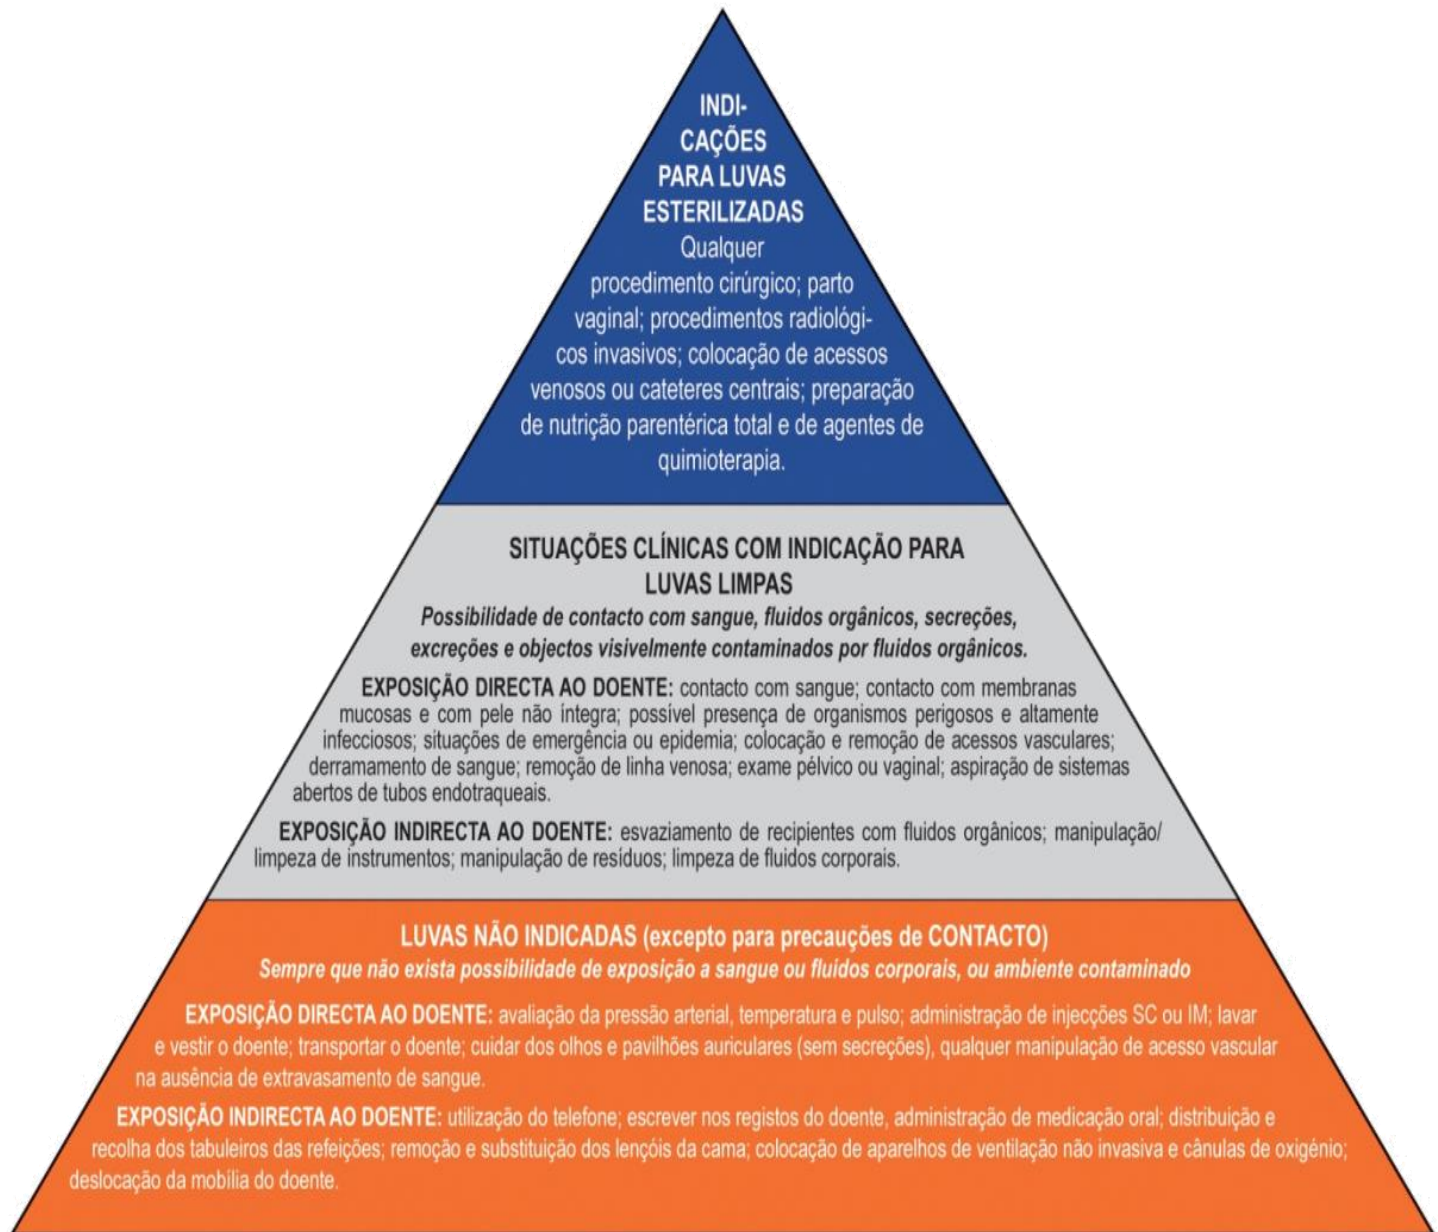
INDICAÇÕES PARA LUVAS ESTERILIZADAS
Qualquer procedimento cirúrgico; parto vaginal; procedimentos radiológicos invasivos; colocação de acessos venosos ou cateteres centrais; preparação de nutrição parentérica total e de agentes de quimioterapia.

SITUAÇÕES CLÍNICAS COM INDICAÇÃO PARA LUVAS LIMPAS
Possibilidade de contacto com sangue, fluidos orgânicos, secreções, excreções e objectos visivelmente contaminados por fluidos orgânicos.

EXPOSIÇÃO DIRECTA AO DOENTE: contacto com sangue; contacto com membranas mucosas e com pele não íntegra; possível presença de organismos perigosos e altamente infecciosos; situações de emergência ou epidemia; colocação e remoção de acessos vasculares; derramamento de sangue; remoção de linha venosa; exame pélvico ou vaginal; aspiração de sistemas abertos de tubos endotraqueais.

EXPOSIÇÃO INDIRECTA AO DOENTE: esvaziamento de recipientes com fluidos orgânicos; manipulação/limpeza de instrumentos; manipulação de resíduos; limpeza de fluidos corporais.

LUVAS NÃO INDICADAS (excepto para precauções de CONTACTO)
Sempre que não exista possibilidade de exposição a sangue ou fluidos corporais, ou ambiente contaminado

EXPOSIÇÃO DIRECTA AO DOENTE: avaliação da pressão arterial, temperatura e pulso; administração de injecções SC ou IM; lavar e vestir o doente; transportar o doente; cuidar dos olhos e pavilhões auriculares (sem secreções), qualquer manipulação de acesso vascular na ausência de extravasamento de sangue.

EXPOSIÇÃO INDIRECTA AO DOENTE: utilização do telefone; escrever nos registos do doente, administração de medicação oral; distribuição e recolha dos tabuleiros das refeições; remoção e substituição dos lençóis da cama; colocação de aparelhos de ventilação não invasiva e cânulas de oxigénio; deslocação da mobília do doente.